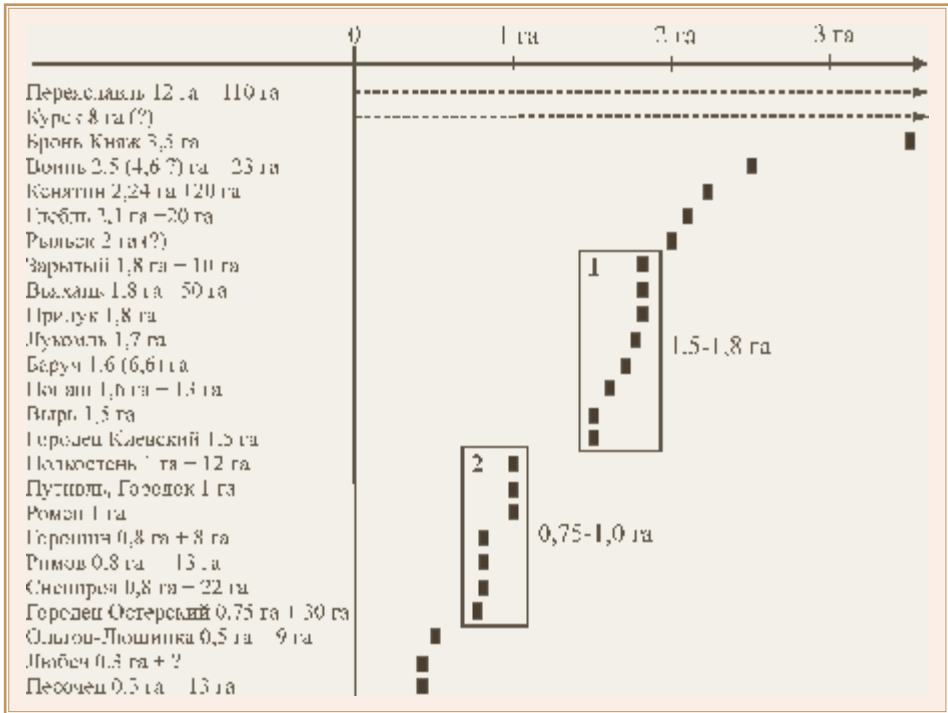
0
1 га
2 га
3 га

Переяславль 12 га – 110 га
Курск 8 га (?)
Бронь Княж 3,5 га
Воинь 2,5 (4,6 ?) га – 23 га
Конятин 2,24 га 120 га
Глебль 2,1 га – 20 га
Рыльск 2 га (?)
Зарытый 1,8 га – 10 га
Выхашь 1,8 га – 50 га
Прилук 1,8 га
Лукомль 1,7 га
Баруч 1,6 (6,6) га
Попаш 1,6 га – 13 га
Вырь 1,5 га
Городец Киевский 1,5 га
Полкостень 1 га – 12 га
Путивль, Городок 1 га
Ромен 1 га
Горошин 0,8 га + 8 га
Римов 0,8 га – 13 га
Снепород 0,8 га – 22 га
Городец Остерский 0,75 га + 30 га
Ольгов-Лошинка 0,5 га – 9 га
Любеч 0,5 га + ?
Песочен 0,5 га – 13 га

1
1,5-1,8 га
2
0,75-1,0 га